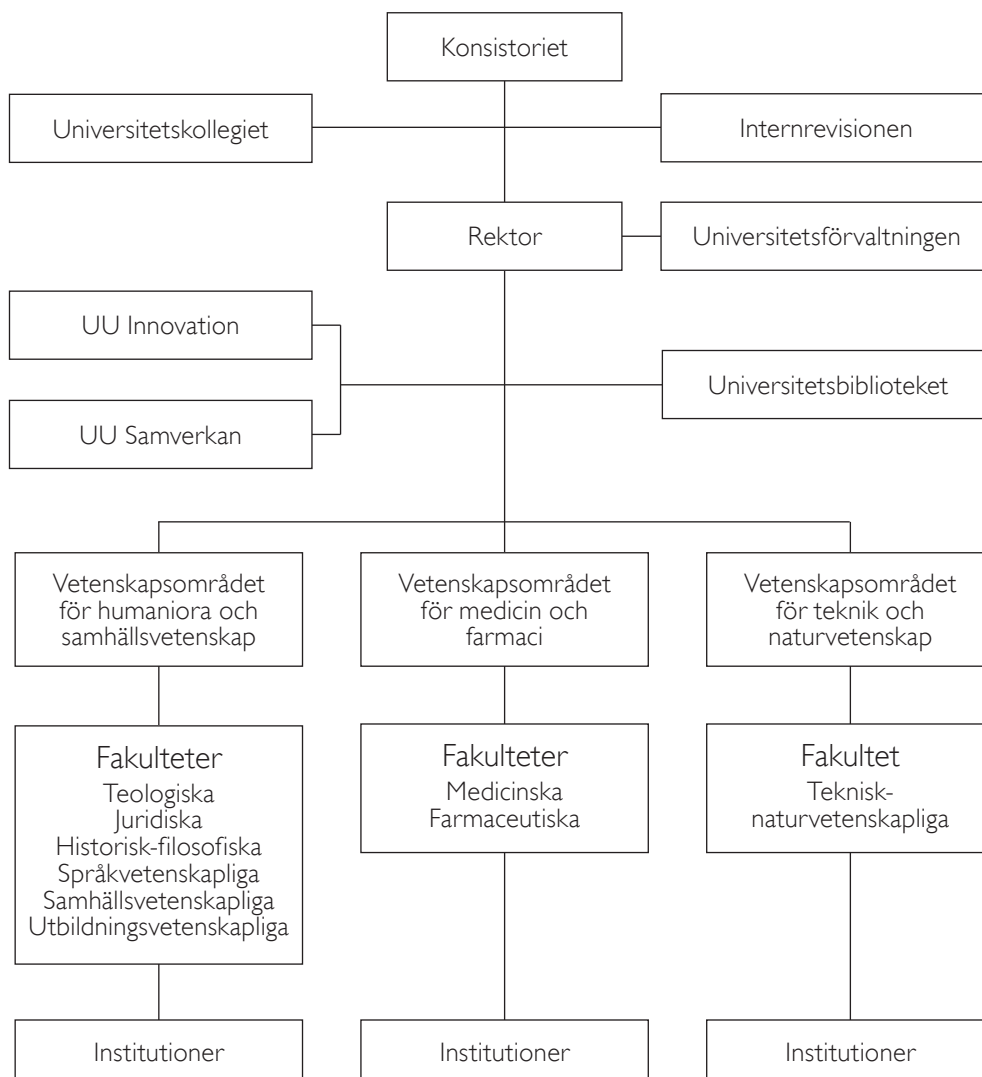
Konsistoriet

Universitetskollegiet

Internrevisionen

Rektor

Universitetsförvaltningen

UU Innovation

UU Samverkan

Universitetsbiblioteket

Vetenskapsområdet för humaniora och samhällsvetenskap

Vetenskapsområdet för medicin och farmaci

Vetenskapsområdet för teknik och naturvetenskap

Fakulteter
Teologiska
Juridiska
Historisk-filosofiska
Språkvetenskapliga
Samhällsvetenskapliga
Utbildningsvetenskapliga

Fakulteter
Medicinska
Farmaceutiska

Fakultet
Teknisk-naturvetenskapliga

Institutioner

Institutioner

Institutioner